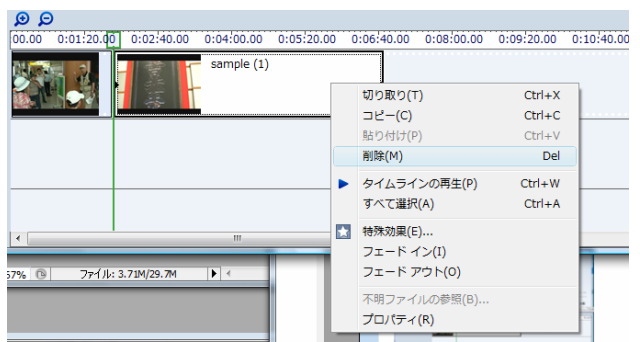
00.00 0:01:20.00 0:02:40.00 0:04:00.00 0:05:20.00 0:06:40.00 0:08:00.00 0:09:20.00 0:10:40.00

sample (1)

切り取り(T) Ctrl+X
コピー(C) Ctrl+C
貼り付け(P) Ctrl+V
削除(M) Del
タイムラインの再生(P) Ctrl+W
すべて選択(A) Ctrl+A
特殊効果(E)...
フェード イン(I)
フェード アウト(O)
不明ファイルの参照(B)...
プロパティ(R)

67% ファイル: 3.71M/29.7M